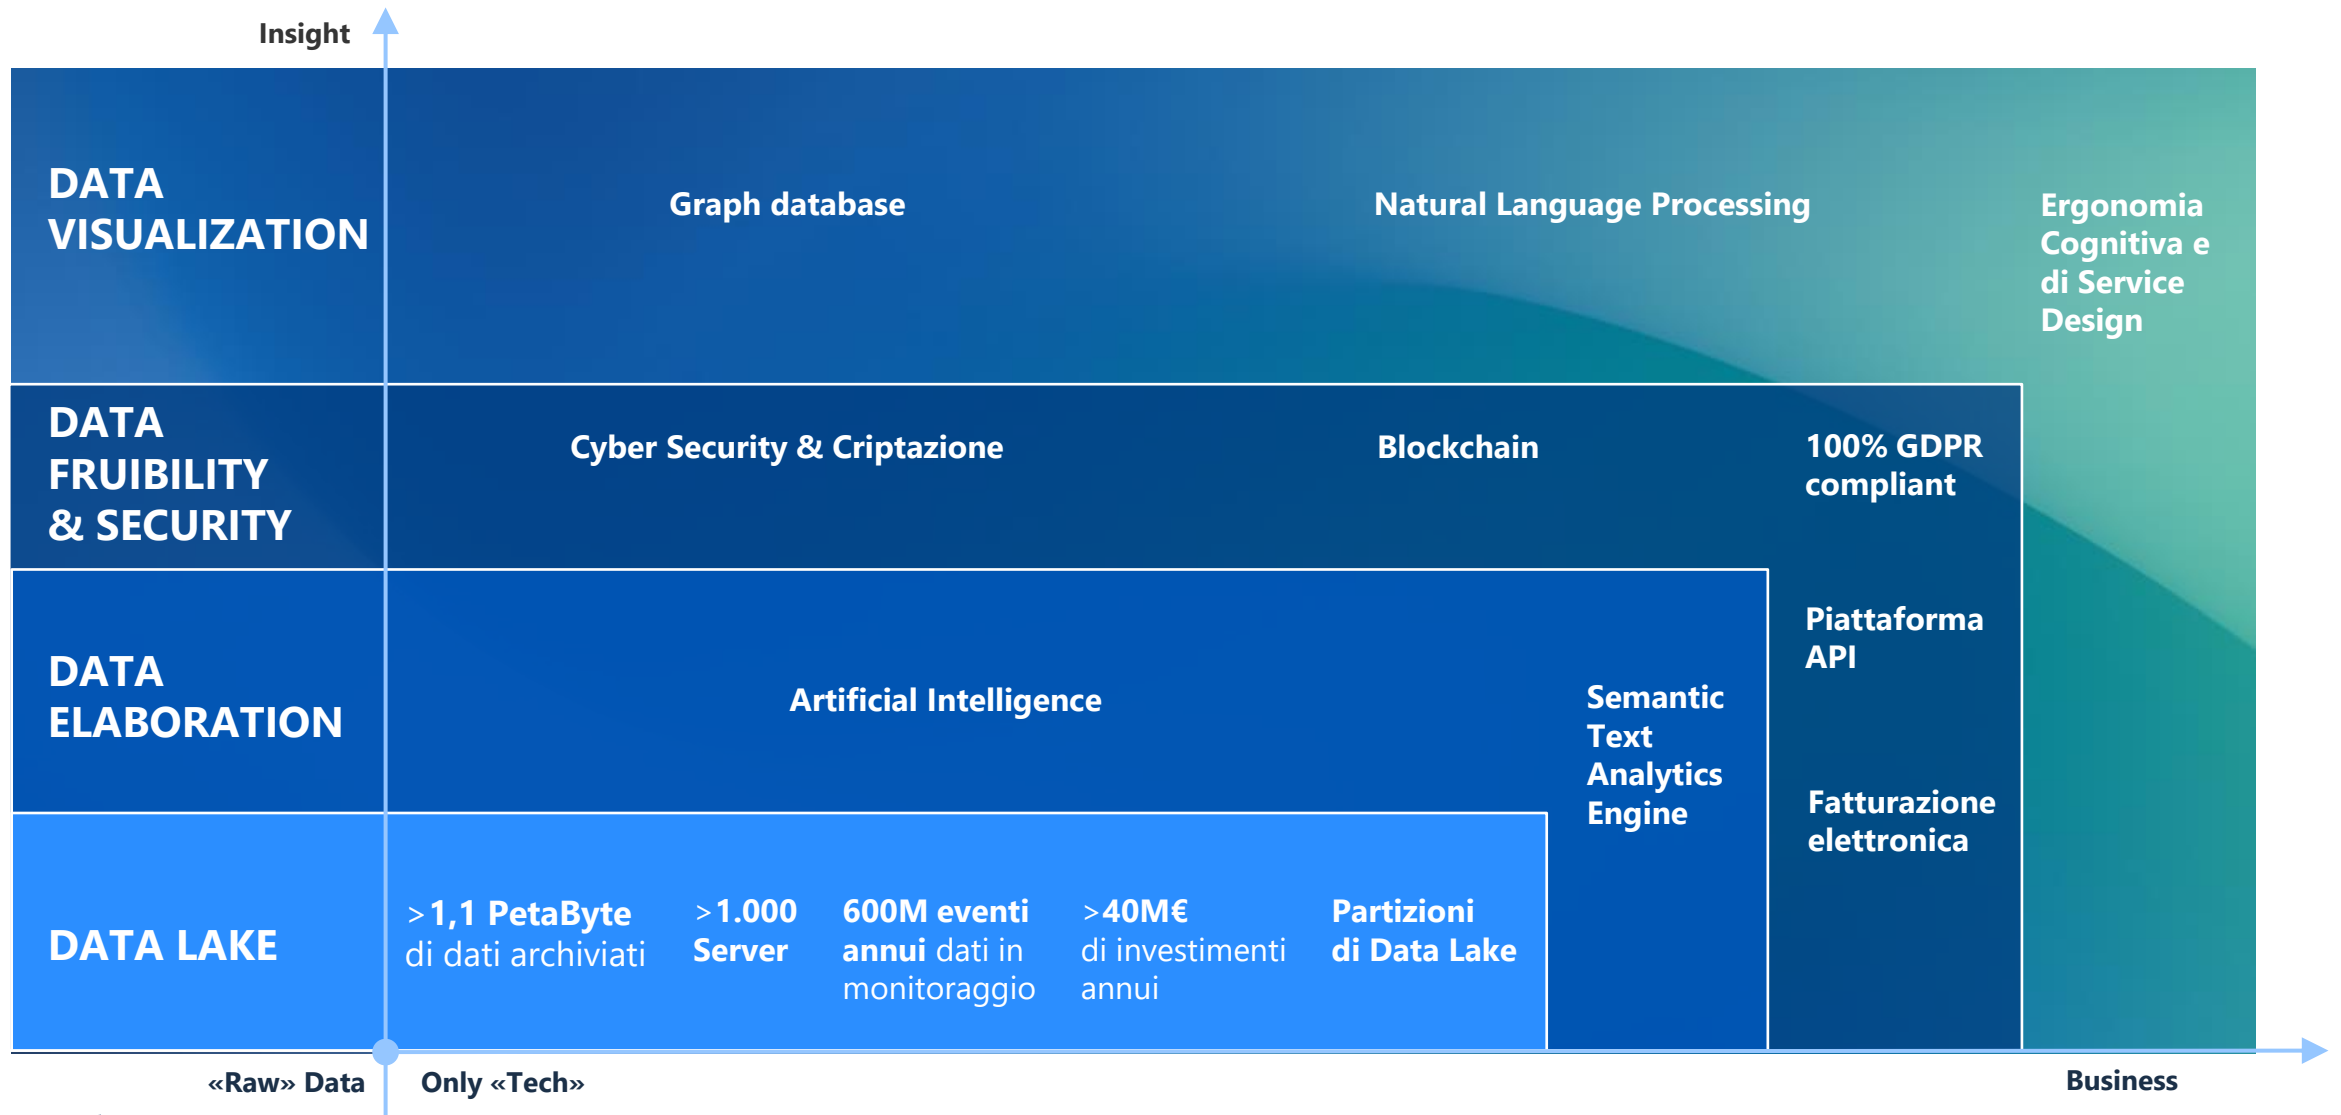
Insight

DATA VISUALIZATION

Graph database

Natural Language Processing

Ergonomia Cognitiva e di Service Design

DATA FRUIBILITY & SECURITY

Cyber Security & Criptazione

Blockchain

100% GDPR compliant

DATA ELABORATION

Artificial Intelligence

Semantic Text Analytics Engine

Piattaforma API

Fatturazione elettronica

DATA LAKE

>1,1 PetaByte di dati archiviati

>1.000 Server

600M eventi annui dati in monitoraggio

>40M€ di investimenti annui

Partizioni di Data Lake

«Raw» Data

Only «Tech»

Business